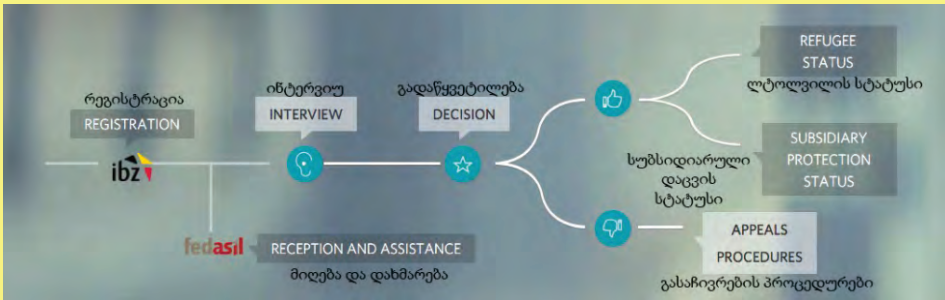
რეგისტრაცია
REGISTRATION

ibz

ინტერვიუ
INTERVIEW

გადაწყვეტილება
DECISION

REFUGEE STATUS
ლტოლვილის სტატუსი

SUBSIDIARY PROTECTION STATUS
სუბსიდიარული დაცვის სტატუსი

APPEALS PROCEDURES
გასაჩივრების პროცედურები

fedasil
RECEPTION AND ASSISTANCE
მიღება და დახმარება